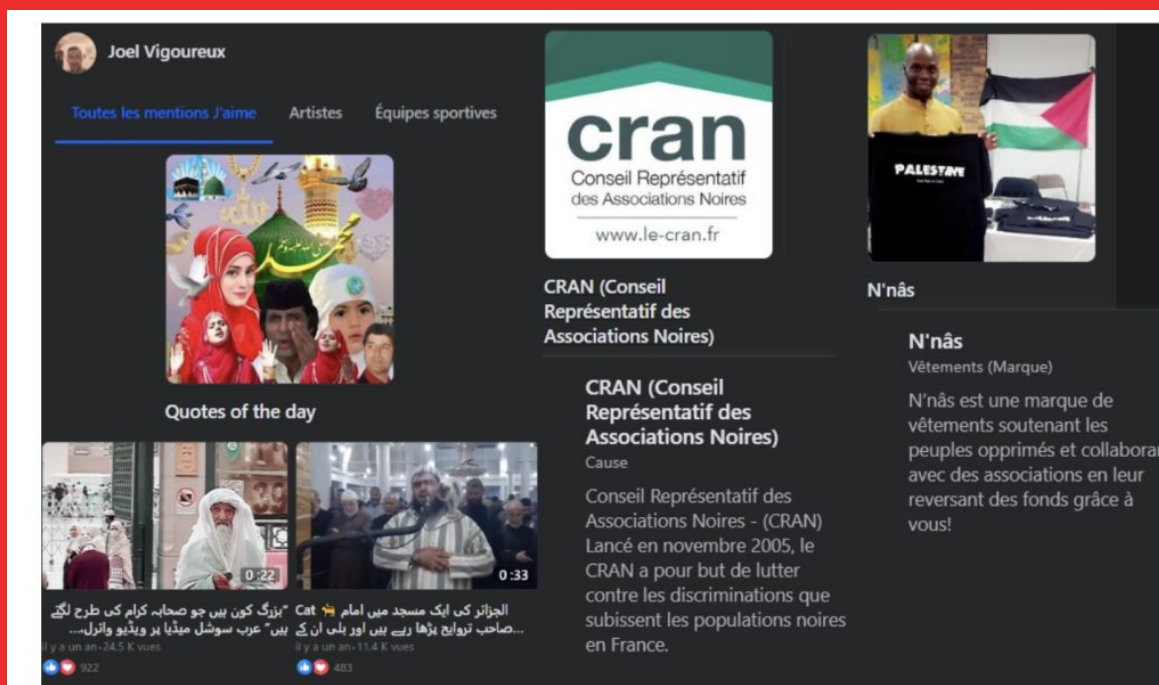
Joel Vigoureux

Toutes les mentions J'aime Artistes Équipes sportives

Quotes of the day

0:22
"بزرگ کون ہیں جو صحابہ کرام کی طرح لگے ہیں" عرب سوشل میڈیا پر ویڈیو وائرل...
il y a un an · 24.5 K vues
922

0:33
الجزائر کی ایک مسجد میں امام Cat صاحب تراویح پڑھا رہے ہیں اور بلی ان کے...
il y a un an · 11.4 K vues
483

cran
Conseil Représentatif des Associations Noires
www.le-cran.fr

CRAN (Conseil Représentatif des Associations Noires)

CRAN (Conseil Représentatif des Associations Noires)
Cause
Conseil Représentatif des Associations Noires - (CRAN) Lancé en novembre 2005, le CRAN a pour but de lutter contre les discriminations que subissent les populations noires en France.

PALESTINE

N'nâs

N'nâs
Vêtements (Marque)
N'nâs est une marque de vêtements soutenant les peuples opprimés et collaborar avec des associations en leur reversant des fonds grâce à vous!